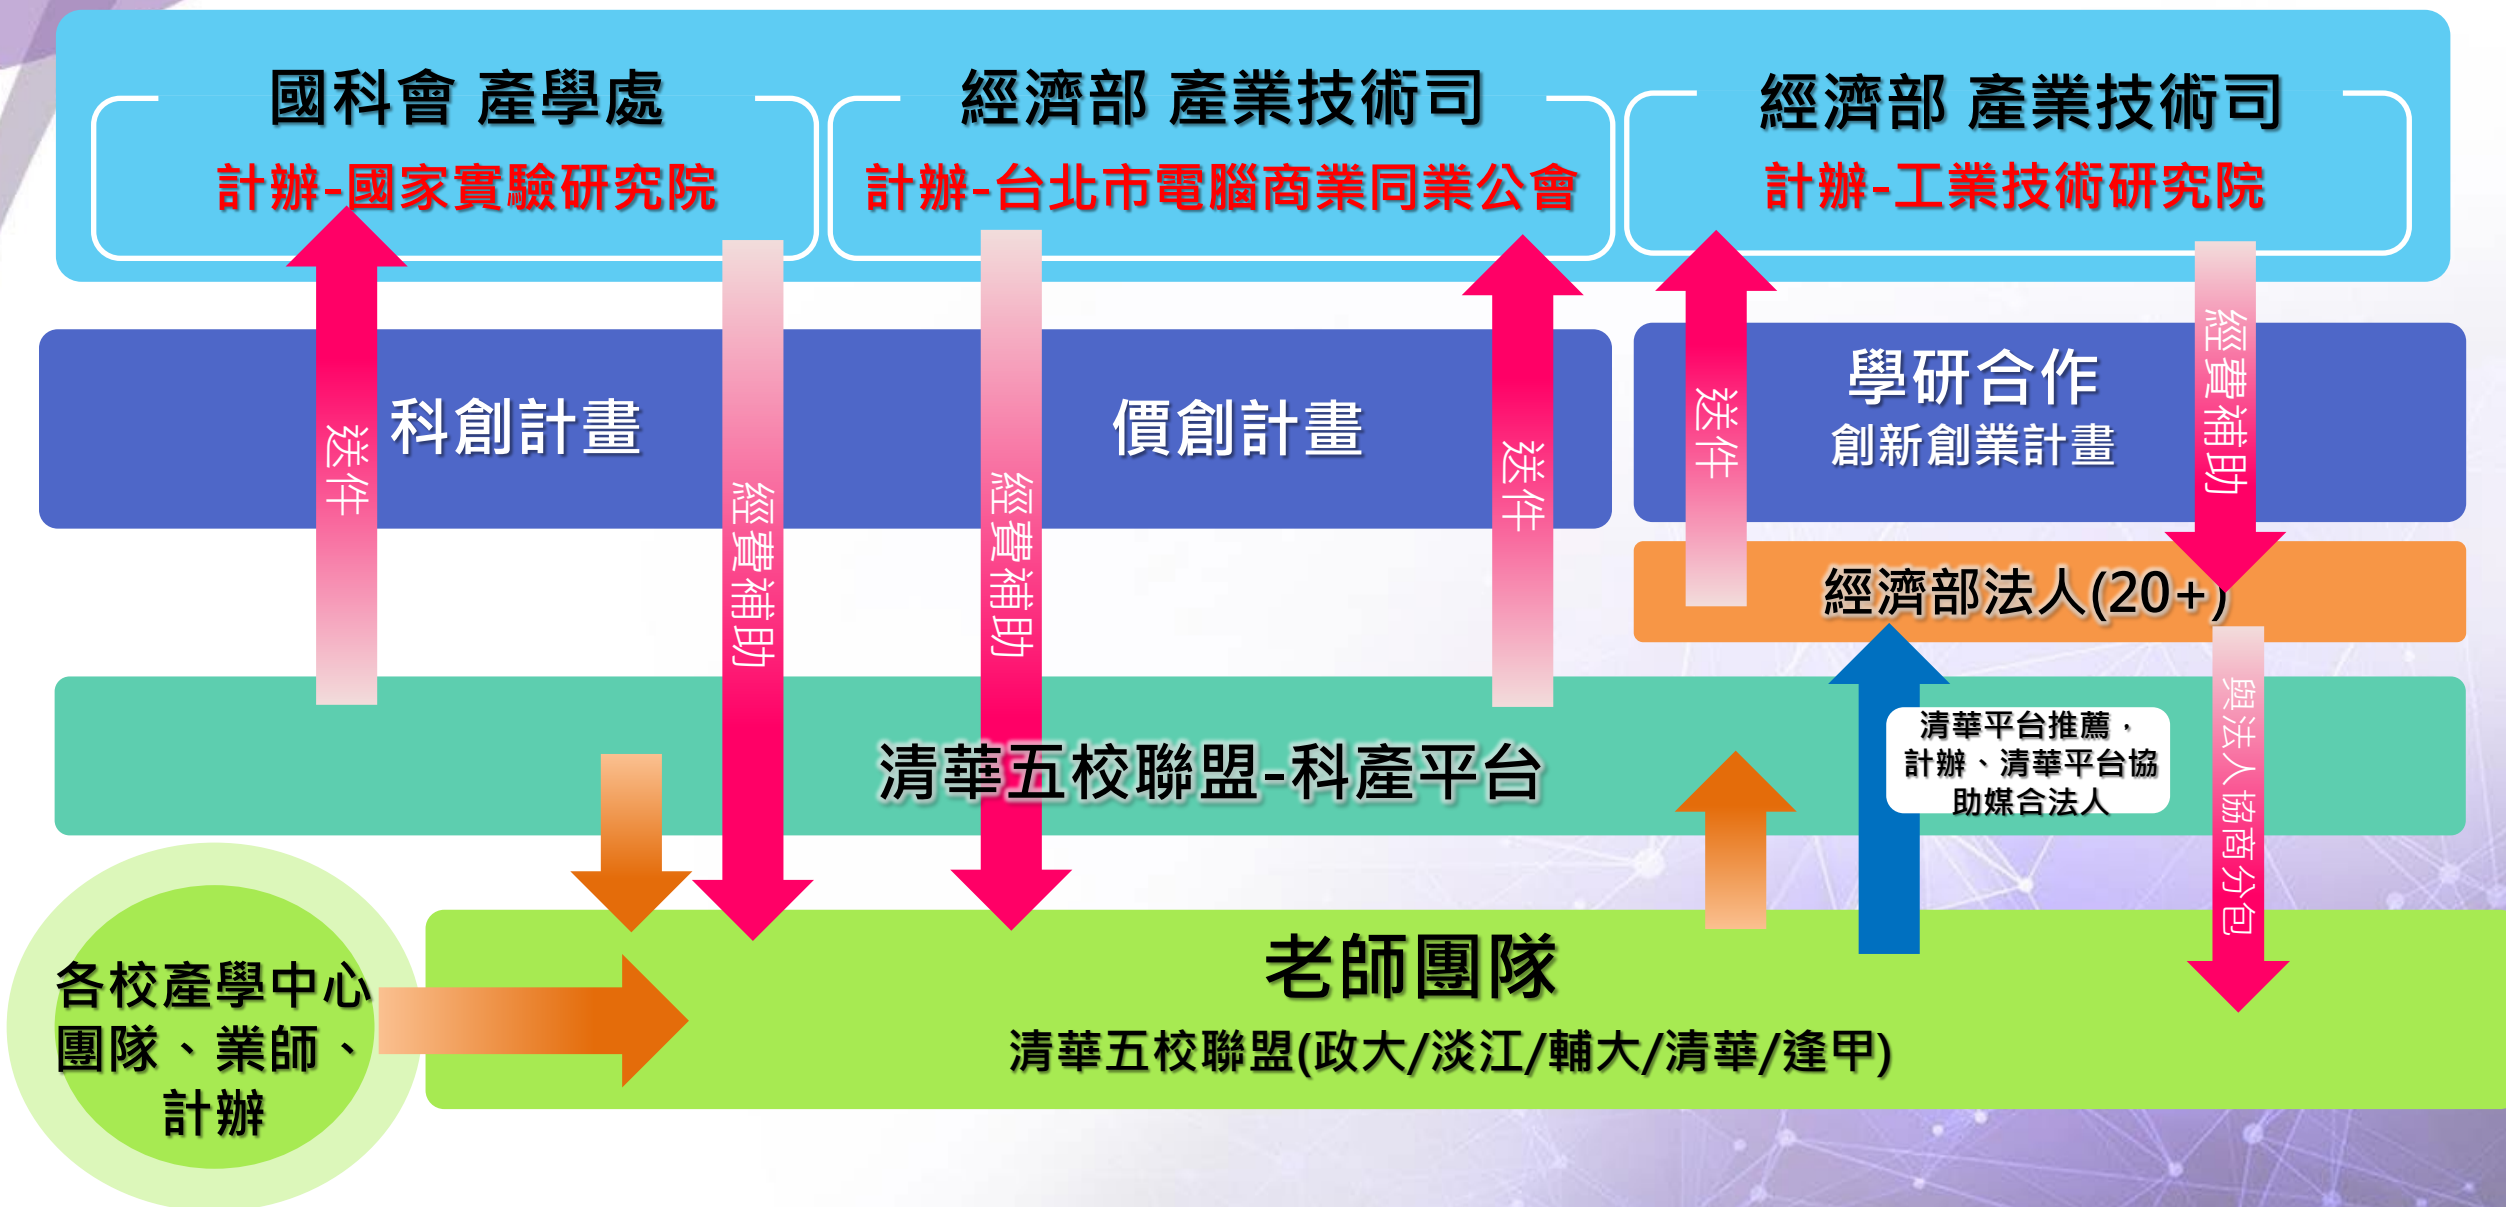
國科會 產學處
計辦-國家實驗研究院

經濟部 產業技術司
計辦-台北市電腦商業同業公會

經濟部 產業技術司
計辦-工業技術研究院

科創計畫

送件

經費補助

價創計畫

經費補助

送件

學研合作
創新創業計畫

送件

經費補助

經濟部法人(20+)

清華五校聯盟-科產平台

清華平台推薦，計辦、清華平台協助媒合法人

與法人協商分包

各校產學中心團隊、業師、計辦

老師團隊
清華五校聯盟(政大/淡江/輔大/清華/逢甲)